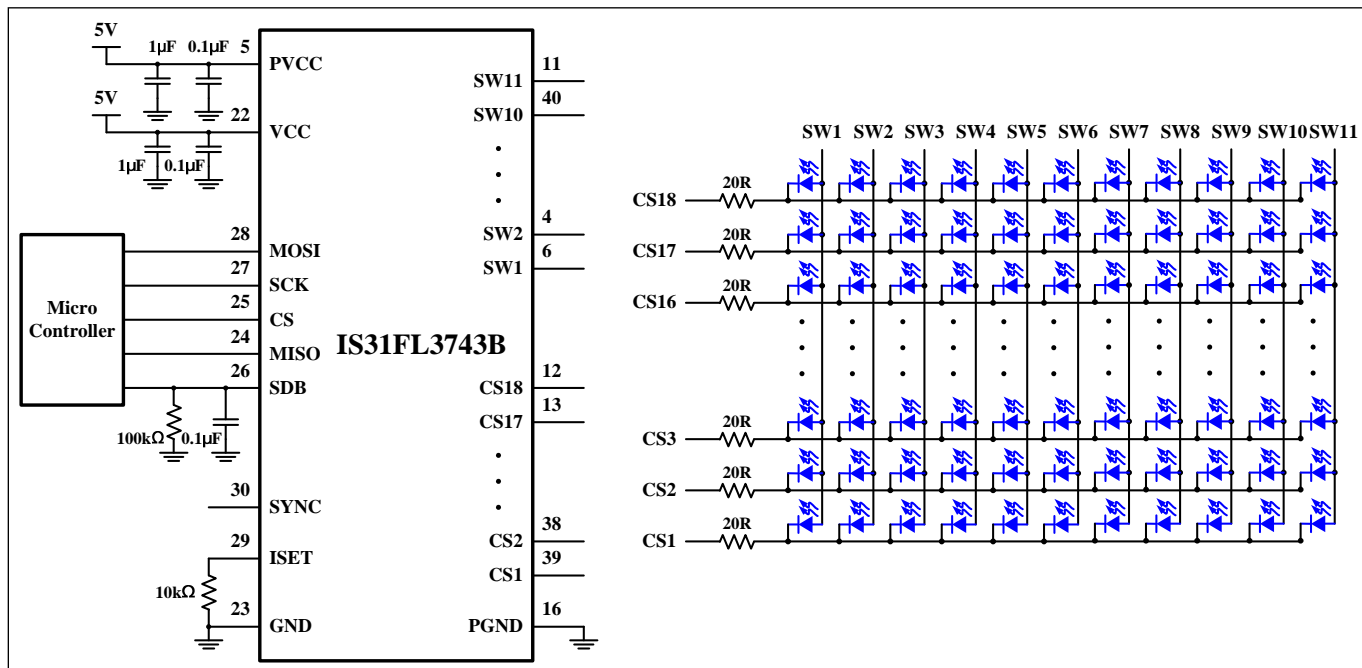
5V
1µF 0.1µF 5
PVCC
5V
22
VCC
1µF 0.1µF
28
MOSI
27
SCK
25
CS
24
MISO
26
SDB
Micro Controller
100kΩ 0.1µF
30
SYNC
29
ISET
10kΩ
23
GND

IS31FL3743B

11
SW11
40
SW10
4
SW2
6
SW1
12
CS18
13
CS17
38
CS2
39
CS1
16
PGND

SW1 SW2 SW3 SW4 SW5 SW6 SW7 SW8 SW9 SW10 SW11
CS18 20R
CS17 20R
CS16 20R
CS3 20R
CS2 20R
CS1 20R